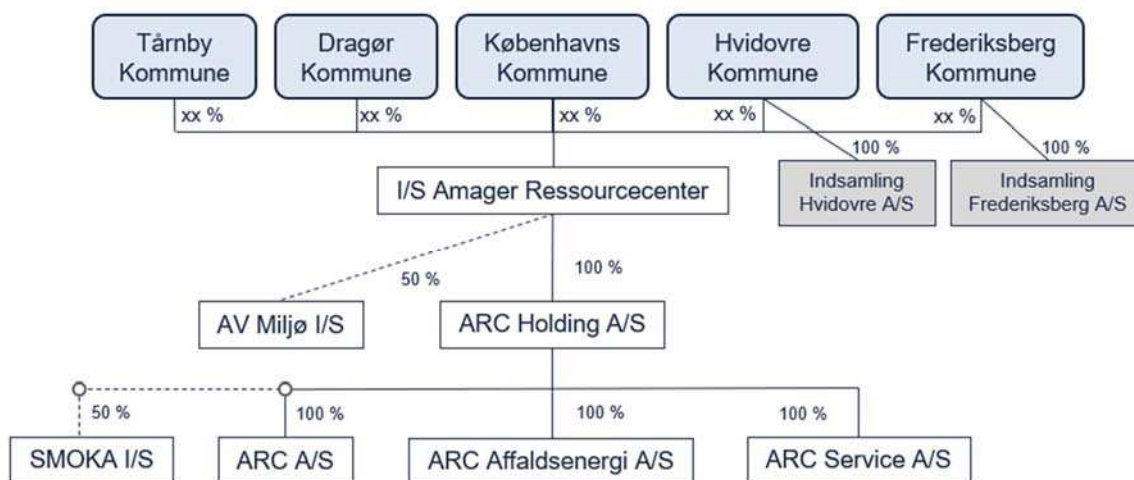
Tårnby Kommune

Dragør Kommune

Københavns Kommune

Hvidovre Kommune

Frederiksberg Kommune

xx %

xx %

xx %

xx %

xx %

100 %

100 %

I/S Amager Ressourcecenter

Indsamling Hvidovre A/S

Indsamling Frederiksberg A/S

50 %

100 %

AV Miljø I/S

ARC Holding A/S

50 %

100 %

100 %

100 %

SMOKA I/S

ARC A/S

ARC Affaldsenergi A/S

ARC Service A/S